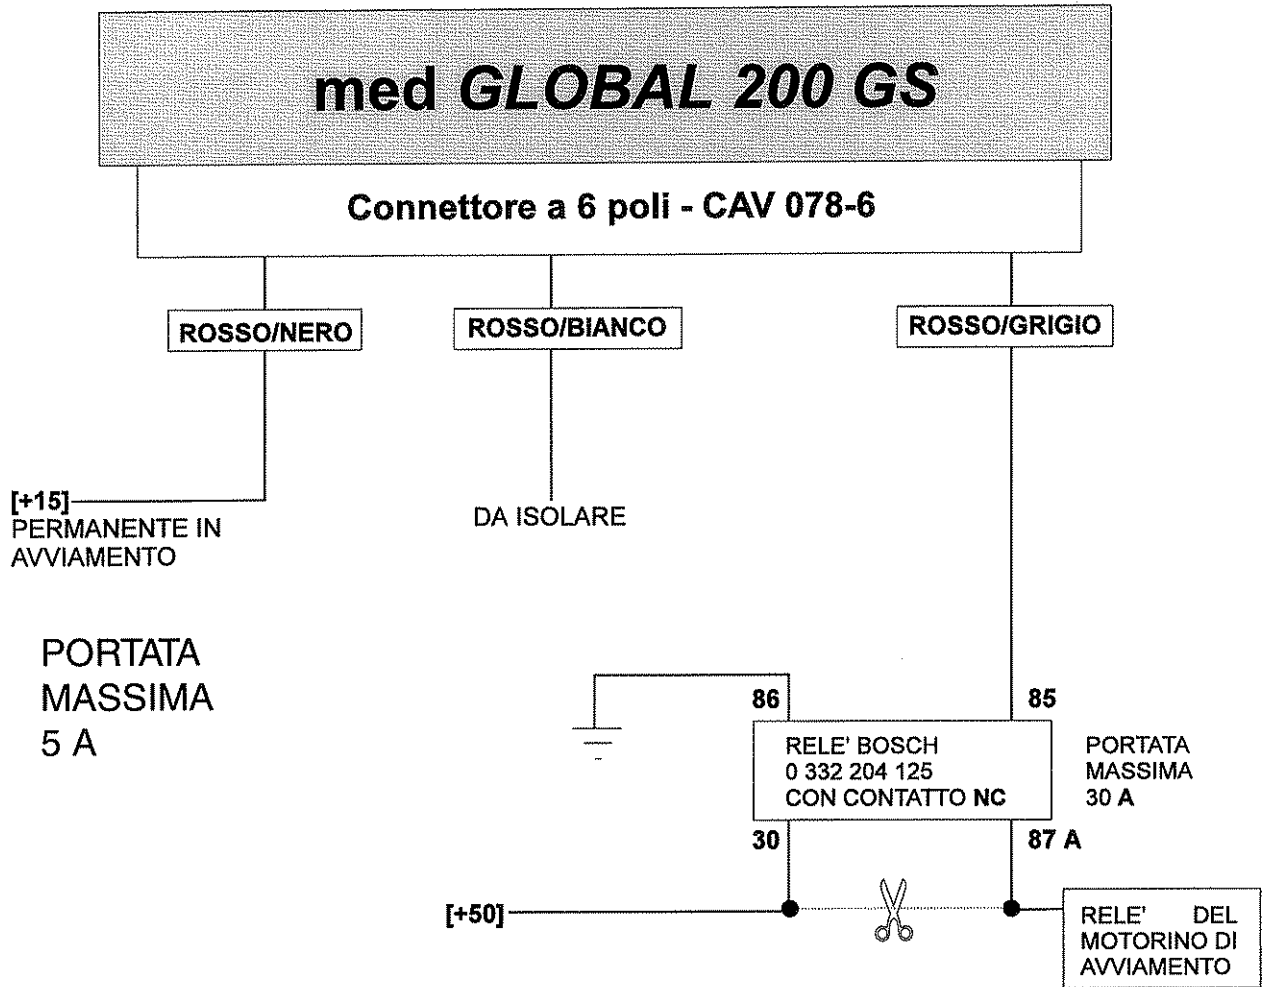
med GLOBAL 200 GS

Connettore a 6 poli - CAV 078-6

ROSSO/NERO

ROSSO/BIANCO

ROSSO/GRIGIO

[+15]
PERMANENTE IN AVVIAMENTO

DA ISOLARE

PORTATA MASSIMA 5 A

86

85

RELE' BOSCH
0 332 204 125
CON CONTATTO NC

PORTATA MASSIMA 30 A

30

87 A

[+50]

RELE' DEL MOTORINO DI AVVIAMENTO